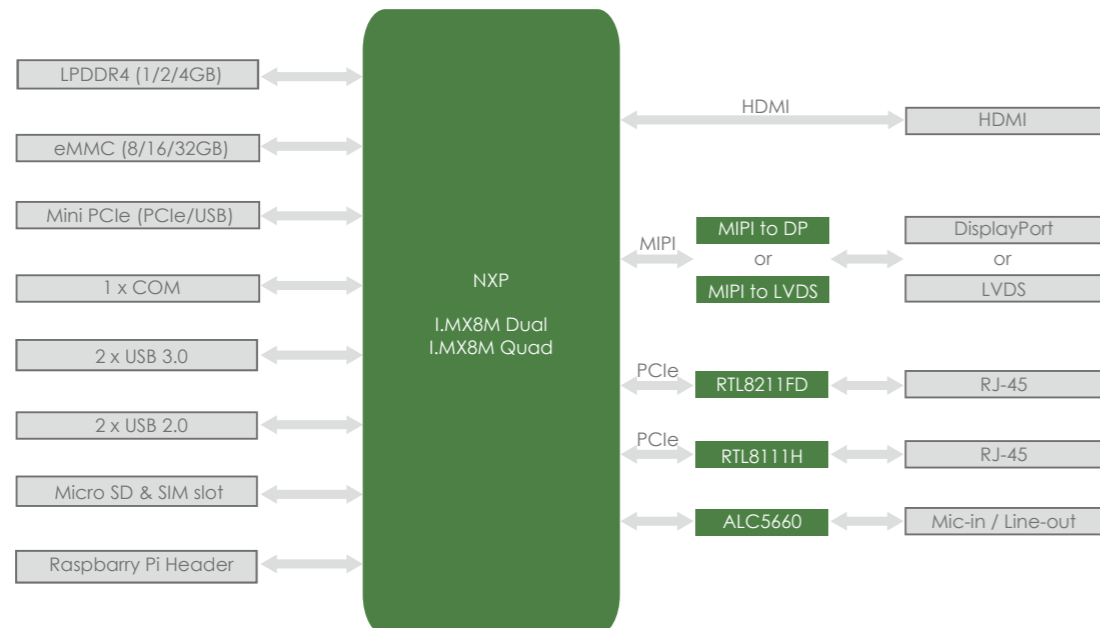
LPDDR4 (1/2/4GB)

eMMC (8/16/32GB)

Mini PCIe (PCIe/USB)

1 x COM

2 x USB 3.0

2 x USB 2.0

Micro SD & SIM slot

Raspbarry Pi Header

NXP

I.MX8M Dual
I.MX8M Quad

HDMI

HDMI

MIPI

MIPI to DP
or
MIPI to LVDS

DisplayPort
or
LVDS

PCIe

RTL8211FD

RJ-45

PCIe

RTL8111H

RJ-45

ALC5660

Mic-in / Line-out